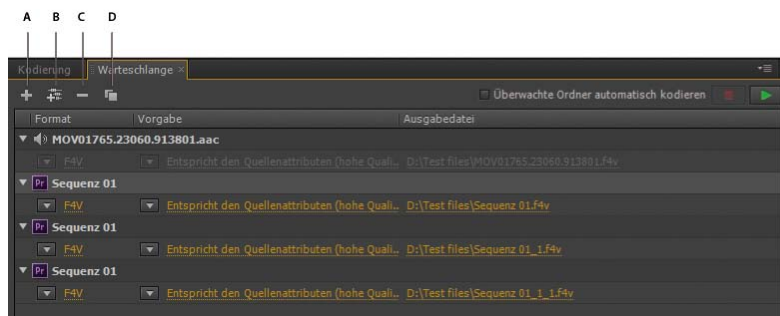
A B C D

Kodierung Warteschlange ×

Überwachte Ordner automatisch kodieren

Format | Vorgabe | Ausgabedatei

MOV01765.23060.913801.aac

F4V | Entspricht den Quellenattributen (hohe Quali... | D:\Test files\MOV01765.23060.913801.f4v

Pr Sequenz 01

F4V | Entspricht den Quellenattributen (hohe Quali... | D:\Test files\Sequenz 01.f4v

Pr Sequenz 01

F4V | Entspricht den Quellenattributen (hohe Quali... | D:\Test files\Sequenz 01_1.f4v

Pr Sequenz 01

F4V | Entspricht den Quellenattributen (hohe Quali... | D:\Test files\Sequenz 01_1_1.f4v